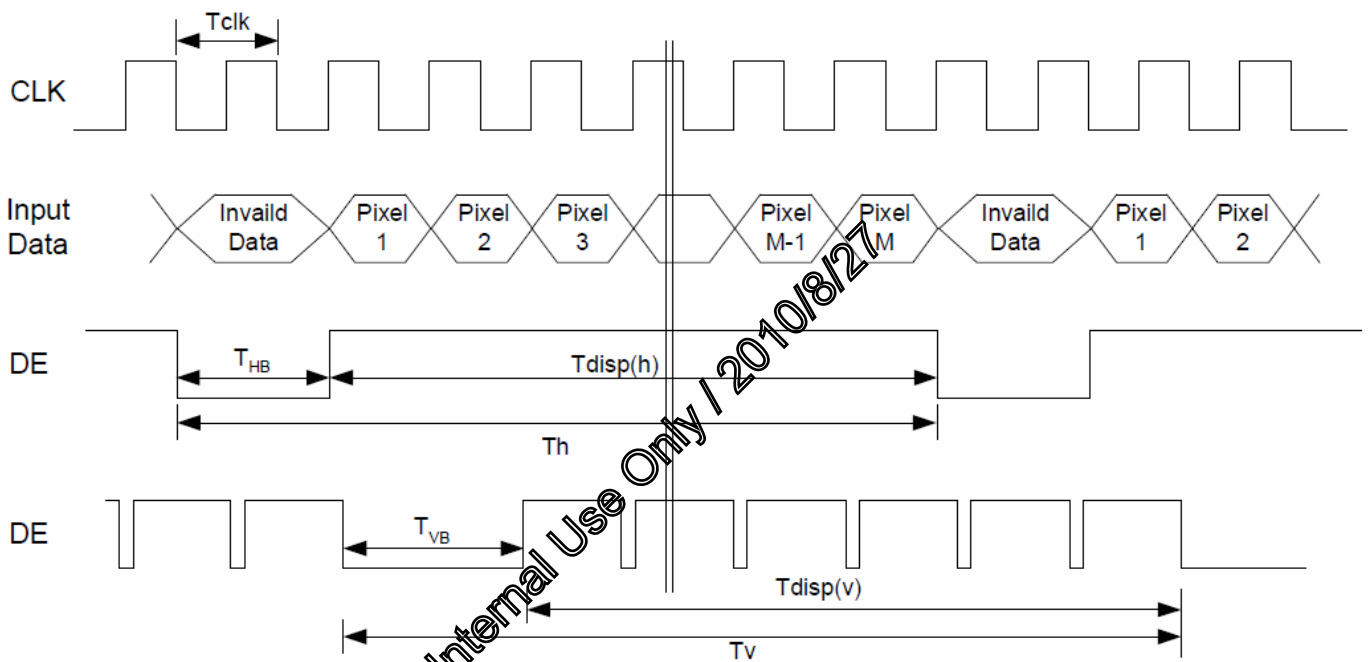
Tclk

CLK

Input Data

Invaild Data

Pixel 1

Pixel 2

Pixel 3

Pixel M-1

Pixel M

Invaild Data

Pixel 1

Pixel 2

DE

$T_{HB}$

Tdisp(h)

Th

DE

$T_{VB}$

Tdisp(v)

Tv

Internal Use Only / 2010/8/27